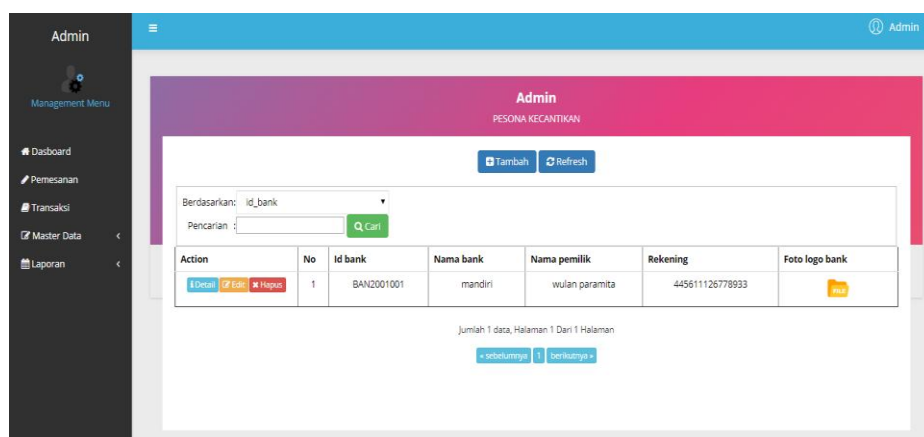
Admin

Management Menu

Dasboard
Pemesanan
Transaksi
Master Data
Laporan

Admin

Admin
PESONA KECANTIKAN

Tambah Refresh

Berdasarkan: id_bank
Pencarian :
Cari

| Action | No | Id bank | Nama bank | Nama pemilik | Rekening | Foto logo bank |
|---|---|---|---|---|---|---|
| Detail Edit Hapus | 1 | BAN2001001 | mandiri | wulan paramita | 445611126778933 | |

Jumlah 1 data, Halaman 1 Dari 1 Halaman

« sebelumnya 1 berikutnya »